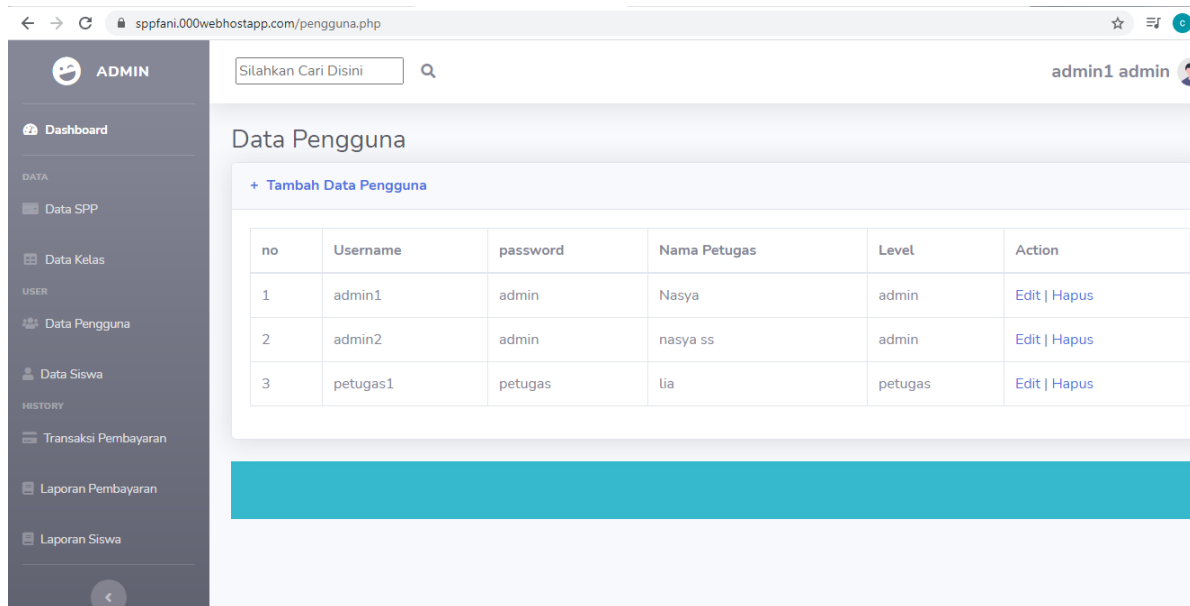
sppfani.000webhostapp.com/pengguna.php

ADMIN

Dashboard

DATA

Data SPP

Data Kelas

USER

Data Pengguna

Data Siswa

HISTORY

Transaksi Pembayaran

Laporan Pembayaran

Laporan Siswa

Silahkan Cari Disini

admin1 admin

Data Pengguna

+ Tambah Data Pengguna

| no | Username | password | Nama Petugas | Level | Action |
|---|---|---|---|---|---|
| 1 | admin1 | admin | Nasya | admin | Edit \| Hapus |
| 2 | admin2 | admin | nasya ss | admin | Edit \| Hapus |
| 3 | petugas1 | petugas | lia | petugas | Edit \| Hapus |